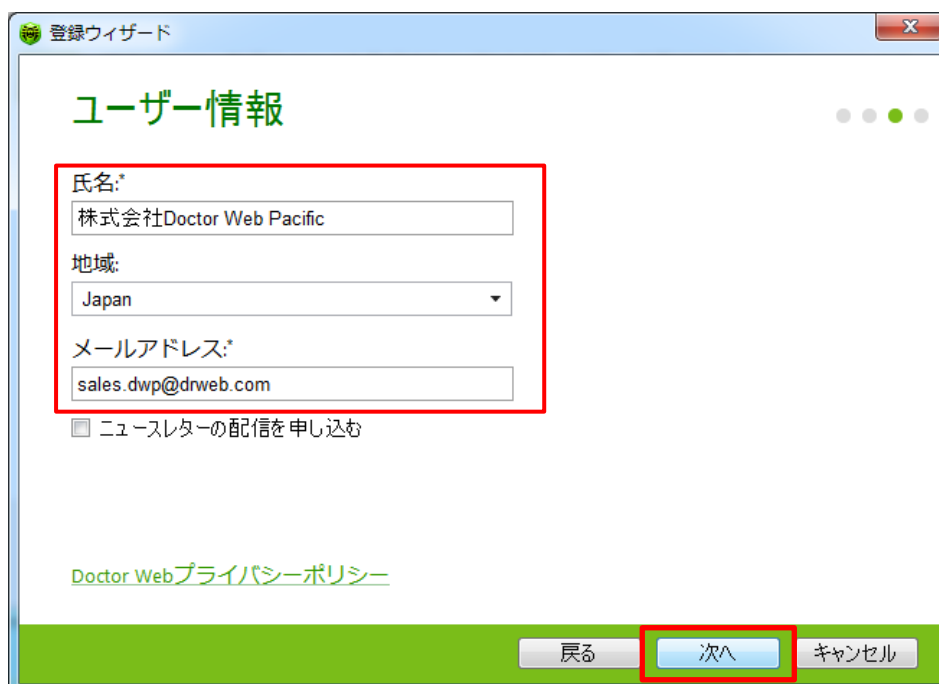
登録ウィザード

ユーザー情報

氏名:*

株式会社Doctor Web Pacific

地域:

Japan

メールアドレス:*

sales.dwp@drweb.com

ニュースレターの配信を申し込む

Doctor Webプライバシーポリシー

戻る

次へ

キャンセル